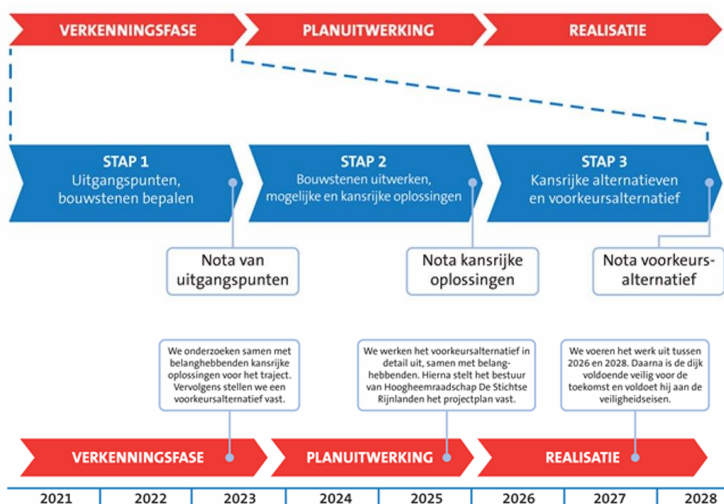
VERKENNINGSFASE

PLANUITWERKING

REALISATIE

STAP 1
Uitgangspunten, bouwstenen bepalen

STAP 2
Bouwstenen uitwerken, mogelijke en kansrijke oplossingen

STAP 3
Kansrijke alternatieven en voorkeursalternatief

Nota van uitgangspunten

Nota kansrijke oplossingen

Nota voorkeurs-alternatief

We onderzoeken samen met belanghebbenden kansrijke oplossingen voor het traject. Vervolgens stellen we een voorkeursalternatief vast.

We werken het voorkeursalternatief in detail uit, samen met belanghebbenden. Hierna stelt het bestuur van Hoogheemraadschap De Stichtse Rijnlanden het projectplan vast.

We voeren het werk uit tussen 2026 en 2028. Daarna is de dijk voldoende veilig voor de toekomst en voldoet hij aan de veiligheidseisen.

VERKENNINGSFASE

PLANUITWERKING

REALISATIE

2021 | 2022 | 2023 | 2024 | 2025 | 2026 | 2027 | 2028